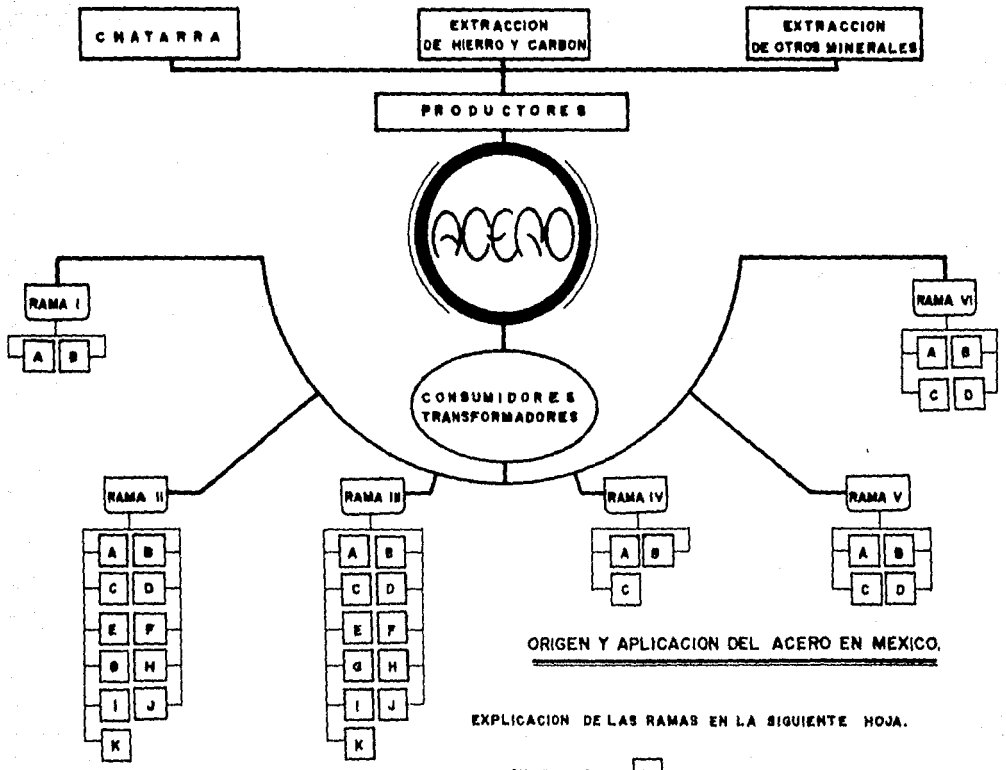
CHATARRA

EXTRACCION DE HIERRO Y CARBON

EXTRACCION DE OTROS MINERALES

PRODUCTORES

ACERO

CONSUMIDORES TRANSFORMADORES

RAMA I
A B

RAMA VI
A B
C D

RAMA II
A B
C D
E F
G H
I J
K

RAMA III
A B
C D
E F
G H
I J
K

RAMA IV
A B
C

RAMA V
A B
C D

ORIGEN Y APLICACION DEL ACERO EN MEXICO.

EXPLICACION DE LAS RAMAS EN LA SIGUIENTE HOJA.